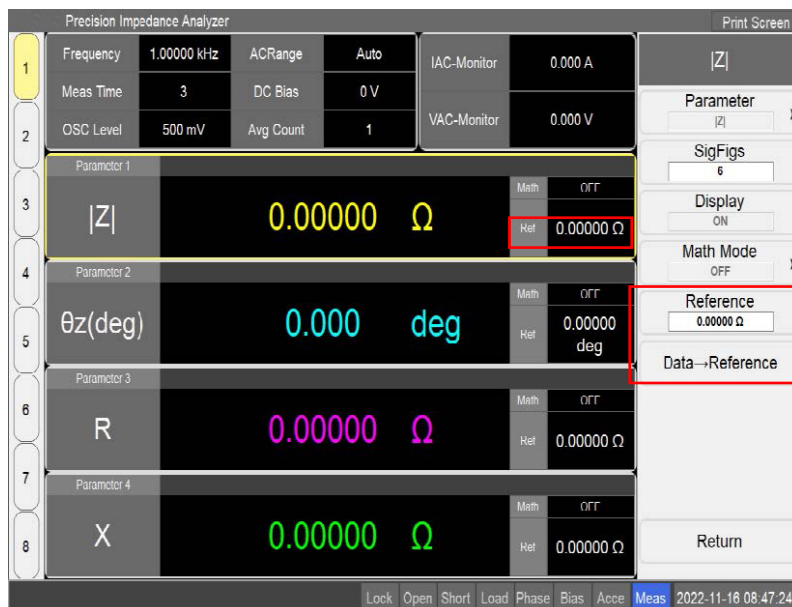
Precision Impedance Analyzer

Print Screen

1
2
3
4
5
6
7
8

| Frequency | 1.00000 kHz | ACRange | Auto |
|---|---|---|---|
| Meas Time | 3 | DC Bias | 0 V |
| OSC Level | 500 mV | Avg Count | 1 |

IAC-Monitor 0.000 A

VAC-Monitor 0.000 V

Parameter 1
|Z| 0.00000 Ω
Math OFF
Ref 0.00000 Ω

Parameter 2
θz(deg) 0.000 deg
Math OFF
Ref 0.00000 deg

Parameter 3
R 0.00000 Ω
Math OFF
Ref 0.00000 Ω

Parameter 4
X 0.00000 Ω
Math OFF
Ref 0.00000 Ω

|Z|

Parameter
|Z|

SigFigs
6

Display
ON

Math Mode
OFF

Reference
0.00000 Ω

Data→Reference

Return

Lock Open Short Load Phase Bias Acce Meas 2022-11-16 08:47:24